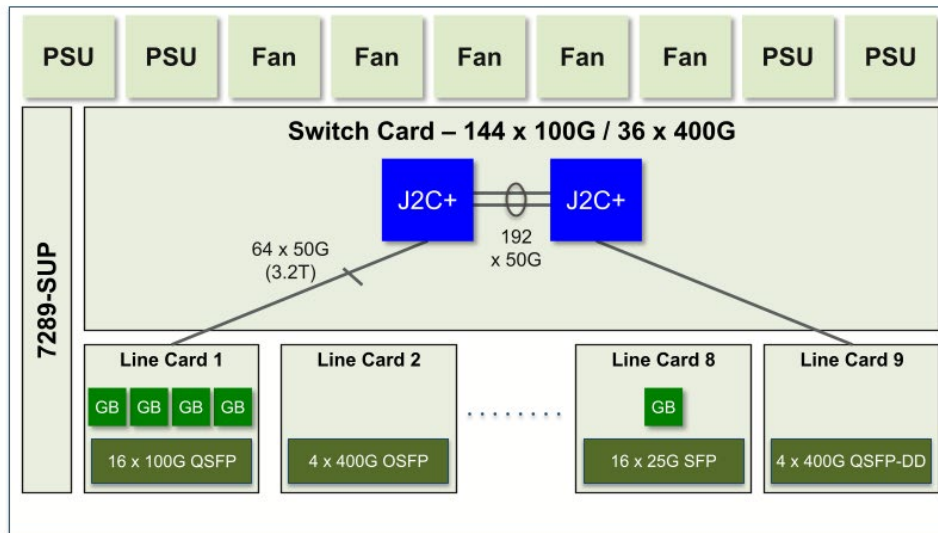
PSU PSU Fan Fan Fan Fan Fan PSU PSU

7289-SUP

Switch Card – 144 x 100G / 36 x 400G

J2C+

J2C+

64 x 50G (3.2T)

192 x 50G

Line Card 1

GB GB GB GB

16 x 100G QSFP

Line Card 2

4 x 400G OSFP

........

Line Card 8

GB

16 x 25G SFP

Line Card 9

4 x 400G QSFP-DD